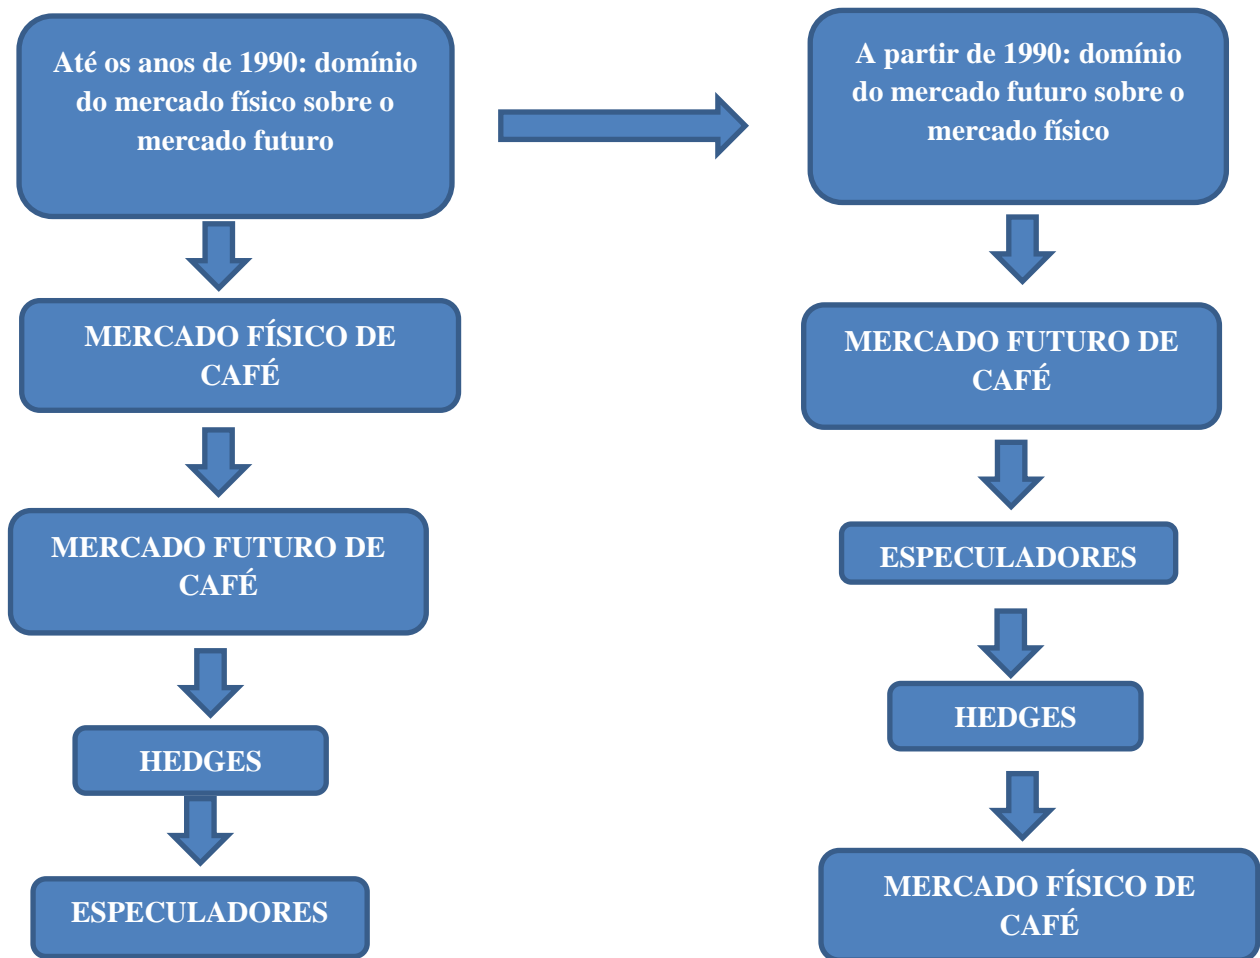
Até os anos de 1990: domínio do mercado físico sobre o mercado futuro

MERCADO FÍSICO DE CAFÉ

MERCADO FUTURO DE CAFÉ

HEDGES

ESPECULADORES

A partir de 1990: domínio do mercado futuro sobre o mercado físico

MERCADO FUTURO DE CAFÉ

ESPECULADORES

HEDGES

MERCADO FÍSICO DE CAFÉ